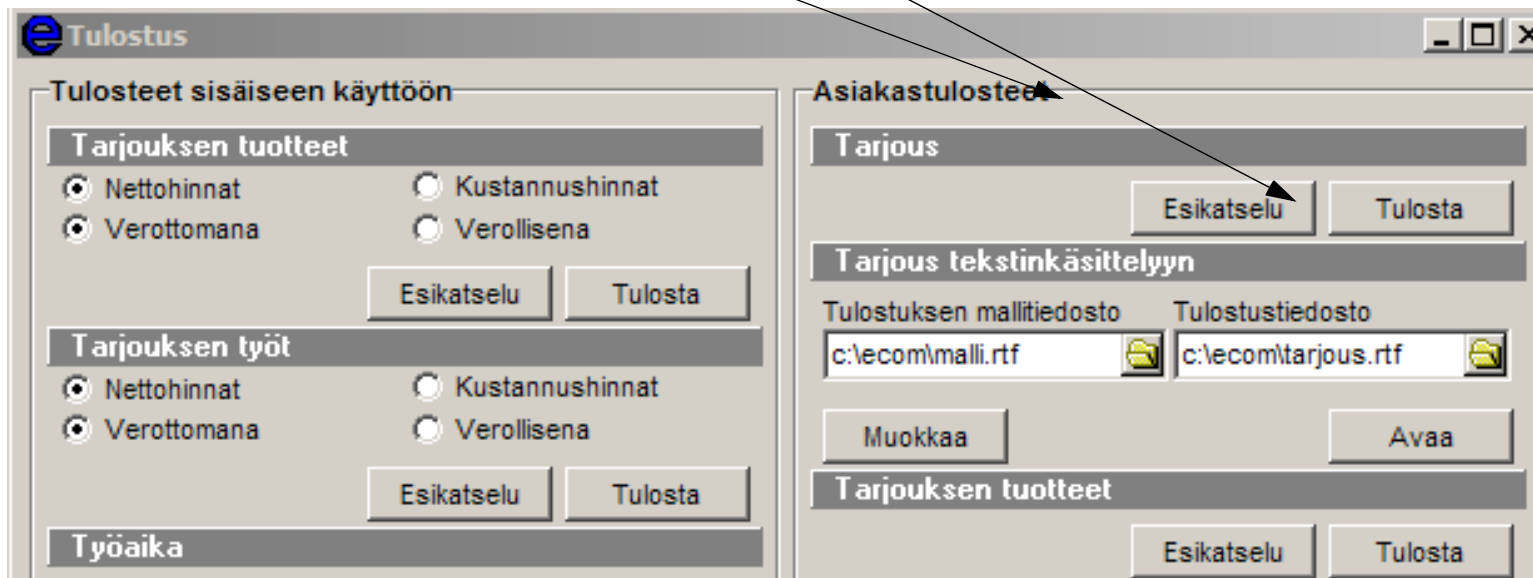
Tulostus

Tulosteet sisäiseen käyttöön

Tarjouksen tuotteet
Nettohinnat
Kustannushinnat
Verottomana
Verollisena
Esikatselu
Tulosta

Tarjouksen työt
Nettohinnat
Kustannushinnat
Verottomana
Verollisena
Esikatselu
Tulosta

Työaika

Asiakastulosteet

Tarjous
Esikatselu
Tulosta

Tarjous tekstinkäsittelyyn
Tulostuksen mallitiedosto
Tulostustiedosto
c:\ecom\malli.rtf
c:\ecom\tarjous.rtf
Muokkaa
Avaa

Tarjouksen tuotteet
Esikatselu
Tulosta